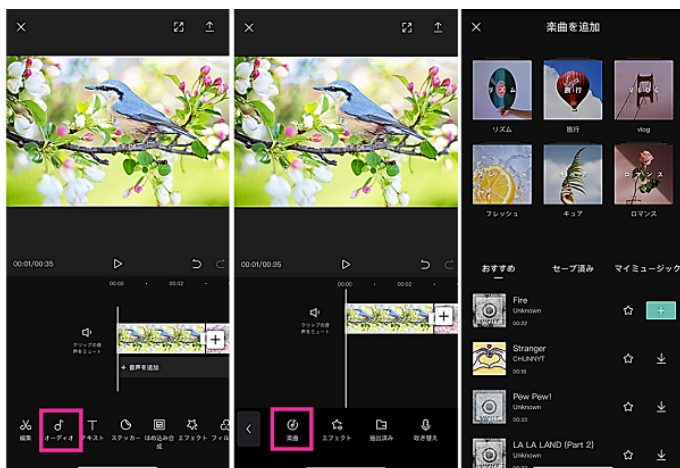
00:01/00:35

00:00 · 00:02

クリップの音声をミュート

+ 音声を追加

編集 オーディオ テキスト ステッカー はめ込み合成 エフェクト フィル

00:01/00:35

00:00 · 00:02

クリップの音声をミュート

楽曲 エフェクト 抽出済み 吹き替え

楽曲を追加

リズム 旅行 vlog

フレッシュ キュア ロマンス

おすすめ セーブ済み マイミュージック

Fire
Unknown
00:22

Stranger
CHUNNYT
00:19

Pew Pew!
Unknown
00:33

LA LA LAND (Part 2)
Unknown